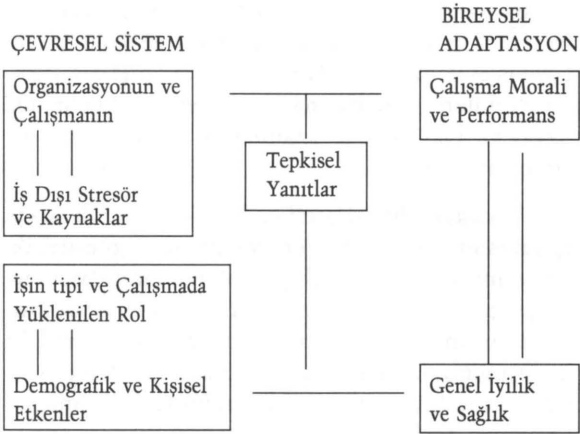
ÇEVRESEL SİSTEM

BİREYSEL ADAPTASYON

Organizasyonun ve Çalışmanın

İş Dışı Stresör ve Kaynaklar

Tepkisel Yanıtlar

Çalışma Morali ve Performans

İşin tipi ve Çalışmada Yüklenilen Rol

Demografik ve Kişisel Etkenler

Genel İyilik ve Sağlık